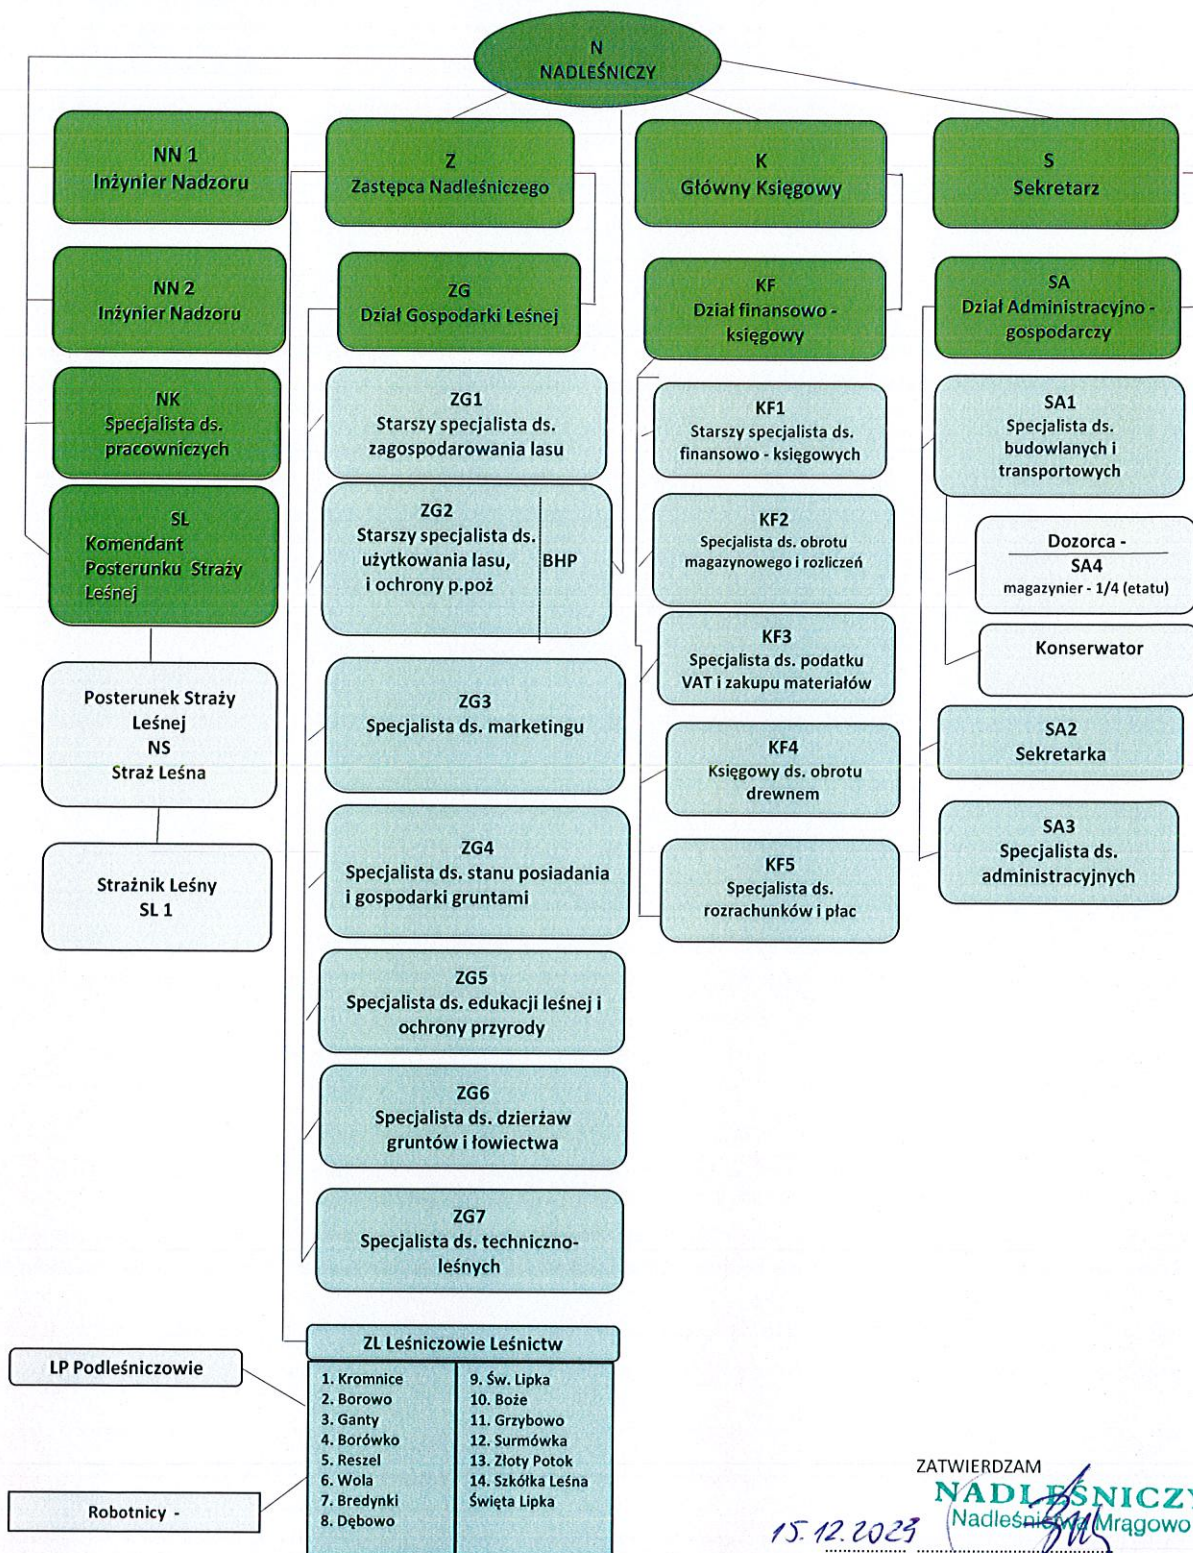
N
NADLEŚNICZY

NN 1
Inżynier Nadzoru

NN 2
Inżynier Nadzoru

NK
Specjalista ds. pracowniczych

SL
Komendant Posterunku Straży Leśnej

Posterunek Straży Leśnej
NS
Straż Leśna

Strażnik Leśny
SL 1

Z
Zastępca Nadleśniczego

ZG
Dział Gospodarki Leśnej

ZG1
Starszy specjalista ds. zagospodarowania lasu

ZG2
Starszy specjalista ds. użytkowania lasu, i ochrony p.poż
BHP

ZG3
Specjalista ds. marketingu

ZG4
Specjalista ds. stanu posiadania i gospodarki gruntami

ZG5
Specjalista ds. edukacji leśnej i ochrony przyrody

ZG6
Specjalista ds. dzierżaw gruntów i łowiectwa

ZG7
Specjalista ds. techniczno-leśnych

K
Główny Księgowy

KF
Dział finansowo - księgowy

KF1
Starszy specjalista ds. finansowo - księgowych

KF2
Specjalista ds. obrotu magazynowego i rozliczeń

KF3
Specjalista ds. podatku VAT i zakupu materiałów

KF4
Księgowy ds. obrotu drewnem

KF5
Specjalista ds. rozrachunków i płac

S
Sekretarz

SA
Dział Administracyjno - gospodarczy

SA1
Specjalista ds. budowlanych i transportowych

Dozorca -
SA4
magazynier - 1/4 (etatu)

Konserwator

SA2
Sekretarka

SA3
Specjalista ds. administracyjnych

ZL Leśniczowie Leśnictw

| 1. Kromnice | 9. Św. Lipka |
|---|---|
| 2. Borowo | 10. Boże |
| 3. Ganty | 11. Grzybowo |
| 4. Borówko | 12. Surmówka |
| 5. Reszel | 13. Złoty Potok |
| 6. Wola | 14. Szkółka Leśna Święta Lipka |
| 7. Bredynki | |
| 8. Dębowo | |

LP Podleśniczowie

Robotnicy -

ZATWIERDZAM
NADLEŚNICZY
Nadleśnictwa Mrągowo
15.12.2023